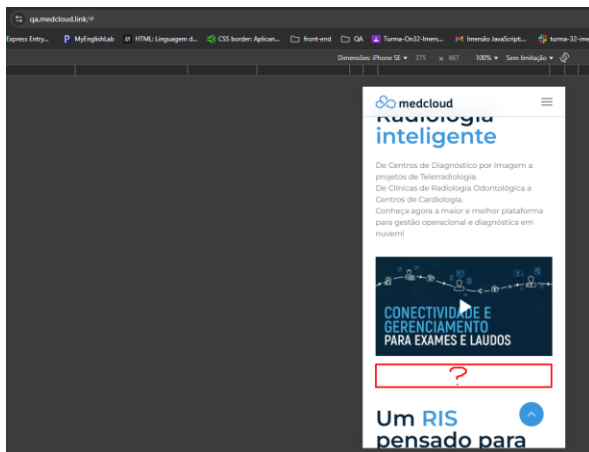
qa.medcloud.link/#

Express Entry... MyEnglishLab HTML: Linguagem d... CSS border: Aplican... front-end QA Turma-On32-Imers... Imersão JavaScript... turma-32-ime

Dimensões: iPhone SE ▾ 375 x 667 100% ▾ Sem limitação ▾

medcloud

Radiologia inteligente

De Centros de Diagnóstico por Imagem a projetos de Telerradiologia.
De Clínicas de Radiologia Odontológica a Centros de Cardiologia.
Conheça agora a maior e melhor plataforma para gestão operacional e diagnóstica em nuvem!

CONECTIVIDADE E GERENCIAMENTO PARA EXAMES E LAUDOS

?

Um RIS pensado para